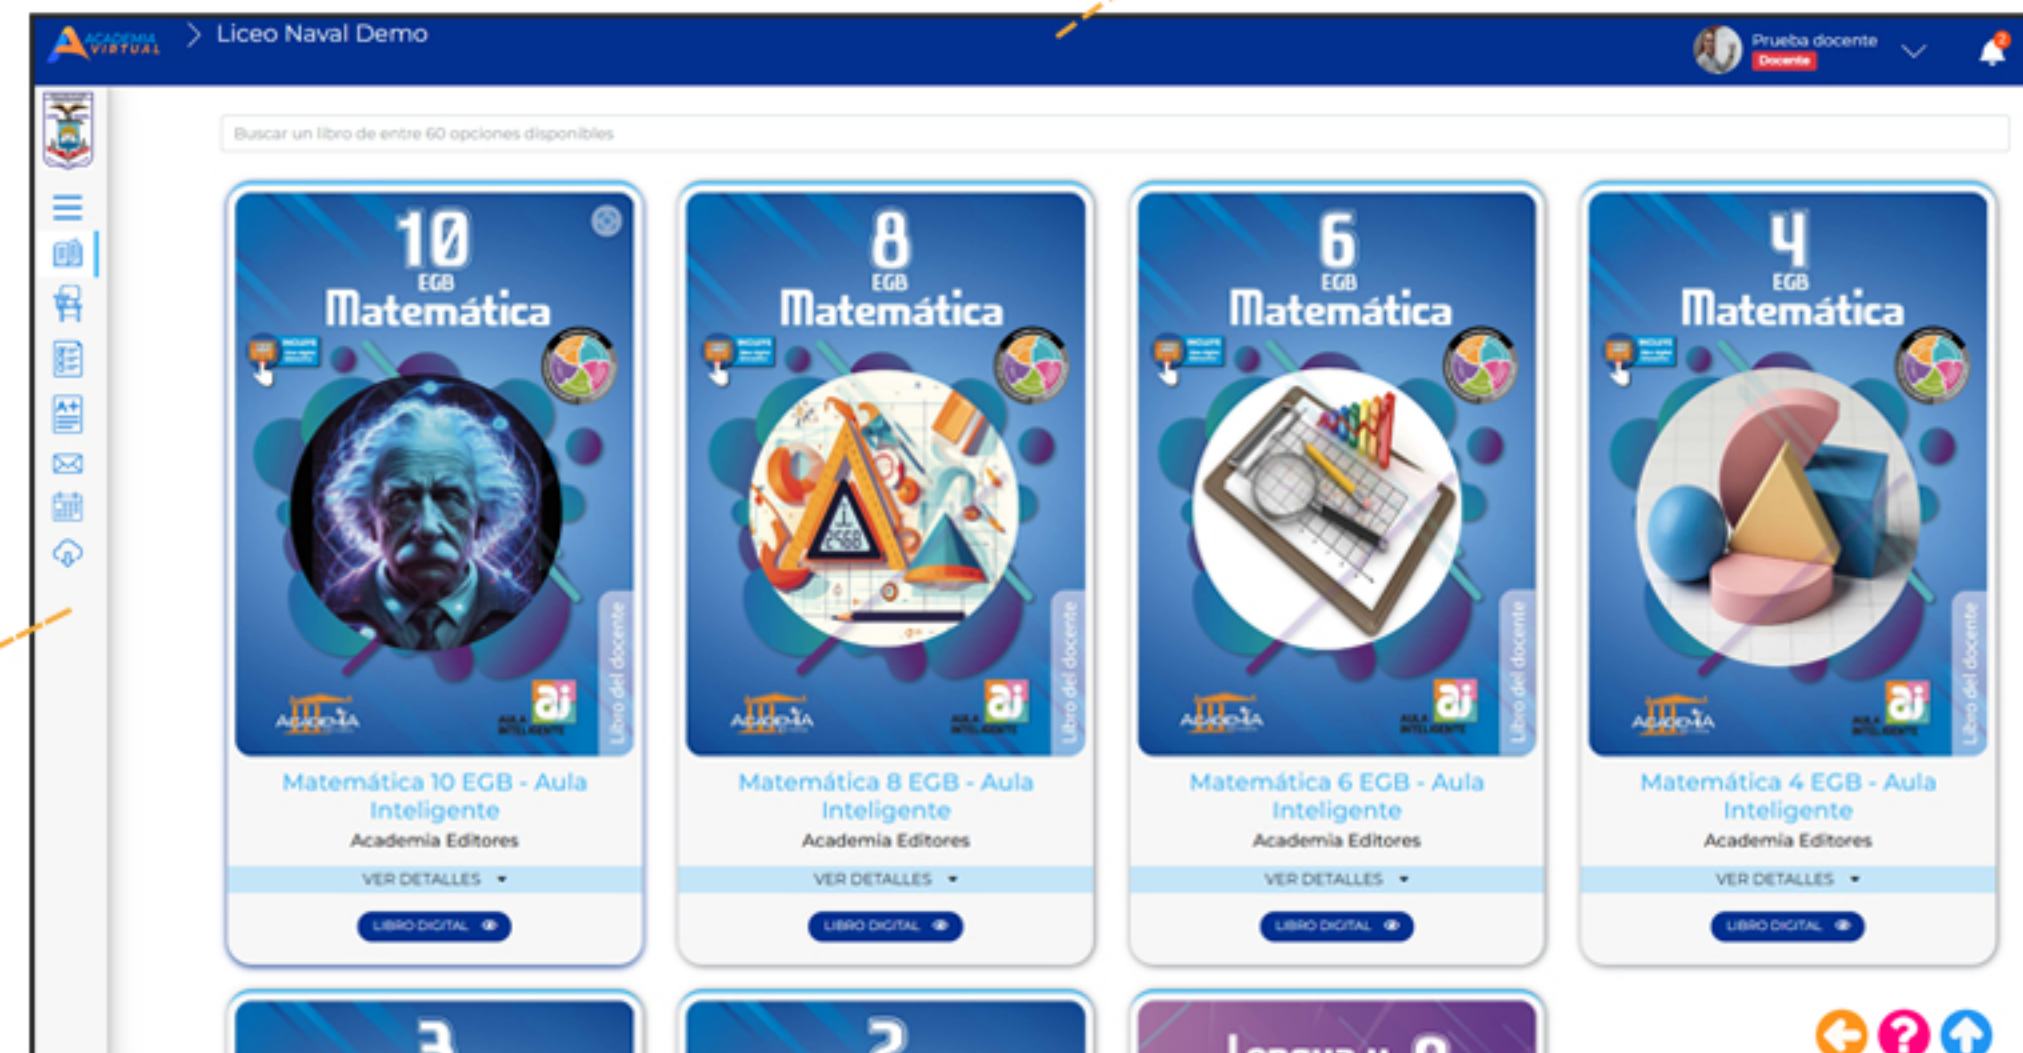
ACADEMIA VIRTUAL > Liceo Naval Demo

Prueba docente
Docente

Buscar un libro de entre 60 opciones disponibles

10 EGB Matemática
Libro del docente
ACADEMIA
ai AULA INTELIGENTE
Matemática 10 EGB - Aula Inteligente
Academia Editores
VER DETALLES
LIBRO DIGITAL

8 EGB Matemática
Libro del docente
ACADEMIA
ai AULA INTELIGENTE
Matemática 8 EGB - Aula Inteligente
Academia Editores
VER DETALLES
LIBRO DIGITAL

6 EGB Matemática
Libro del docente
ACADEMIA
ai AULA INTELIGENTE
Matemática 6 EGB - Aula Inteligente
Academia Editores
VER DETALLES
LIBRO DIGITAL

4 EGB Matemática
Libro del docente
ACADEMIA
ai AULA INTELIGENTE
Matemática 4 EGB - Aula Inteligente
Academia Editores
VER DETALLES
LIBRO DIGITAL

3

2

Lengua y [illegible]